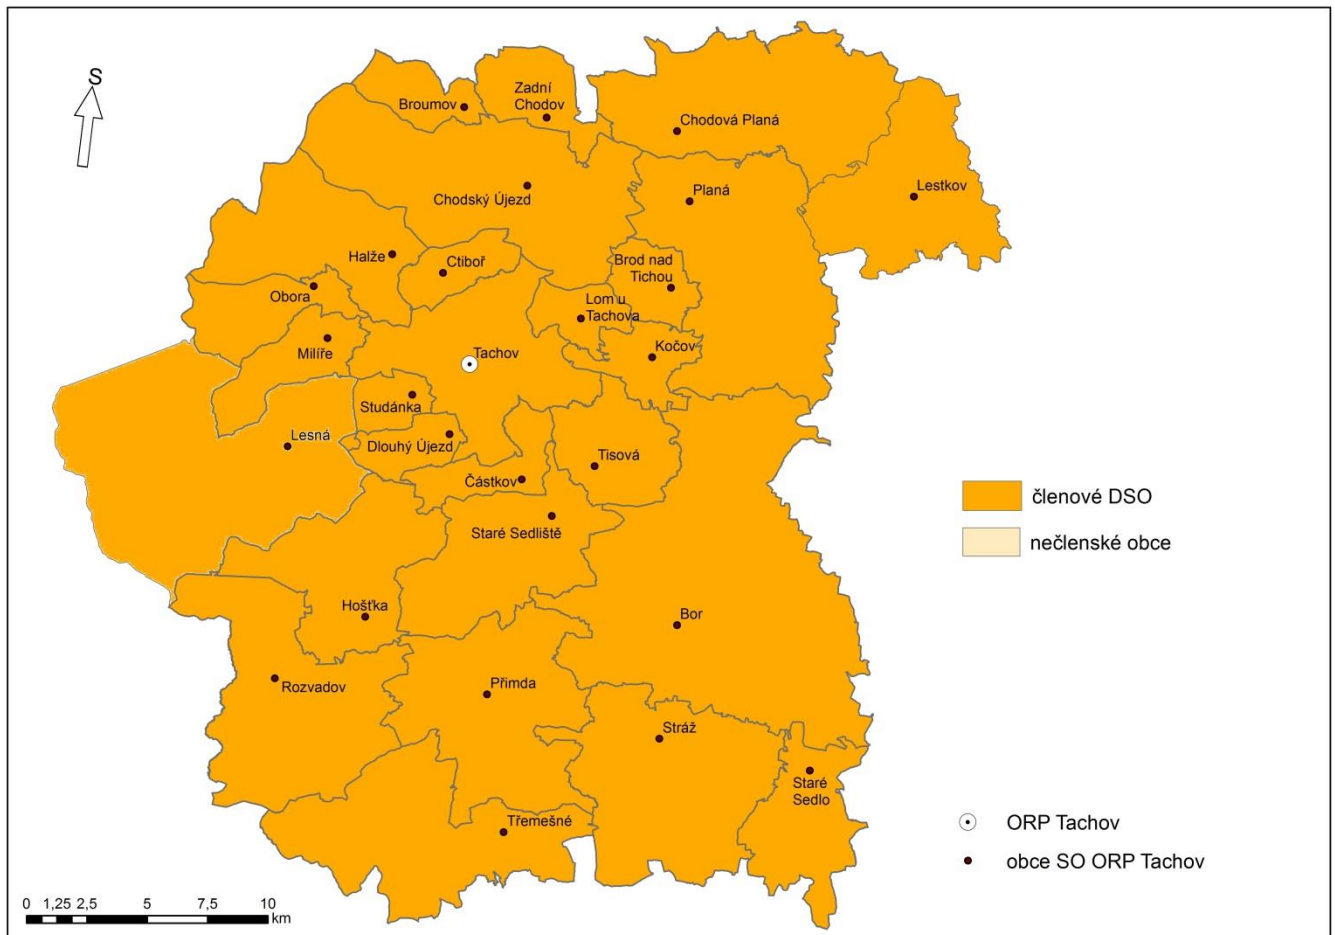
S

Broumov
Zadní Chodov
Chodová Planá
Lestkov
Chodský Újezd
Planá
Halže
Ctiboř
Brod nad Tichou
Obora
Lom u Tachova
Milíře
Tachov
Kočov
Studánka
Lesná
Dlouhý Újezd
Tisová
Částkov
Staré Sedliště
Hošťka
Bor
Rozvadov
Přimda
Stráž
Staré Sedlo
Třemešné

členové DSO
nečlenské obce

ORP Tachov
obce SO ORP Tachov

0 1,25 2,5 5 7,5 10 km